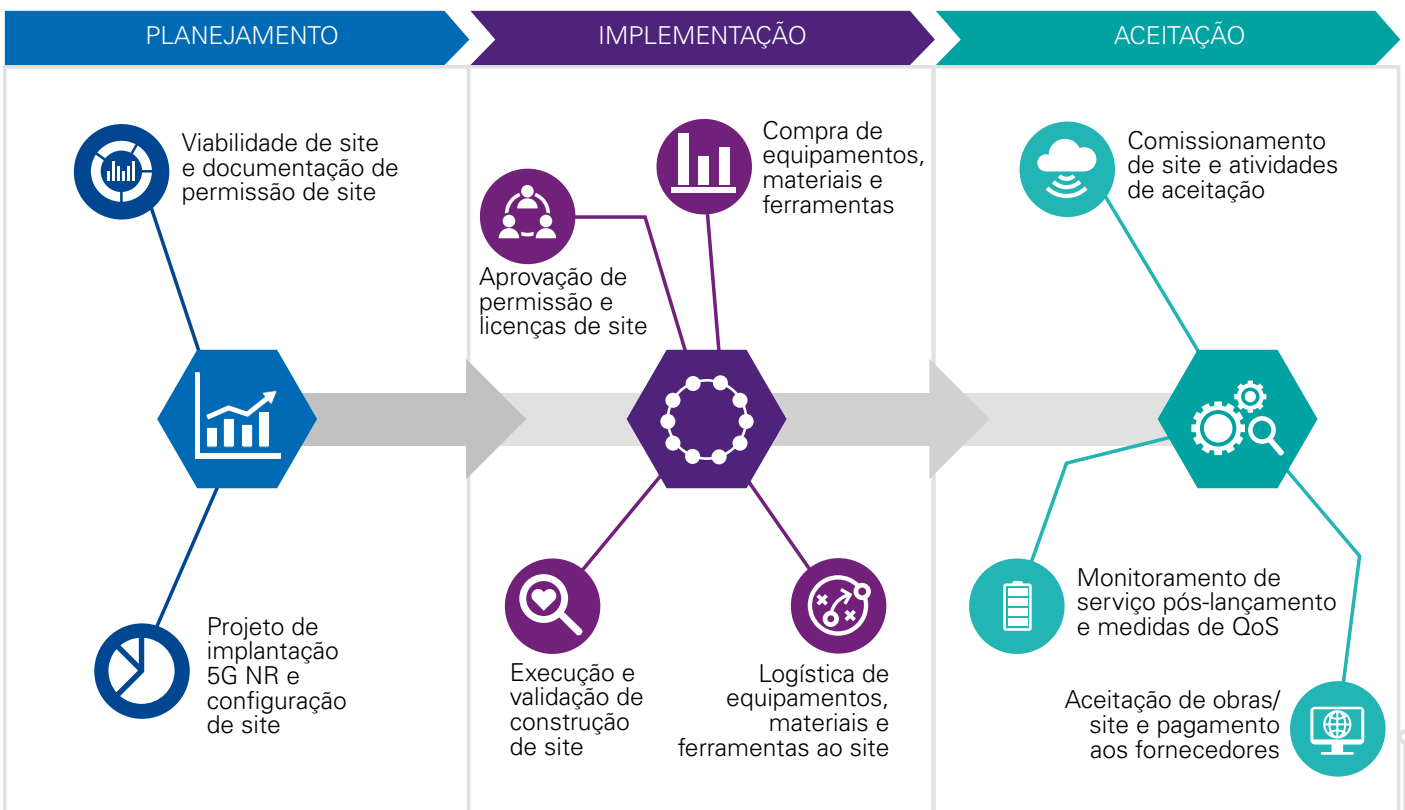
PLANEJAMENTO

IMPLEMENTAÇÃO

ACEITAÇÃO

Viabilidade de site e documentação de permissão de site

Projeto de implantação 5G NR e configuração de site

Compra de equipamentos, materiais e ferramentas

Aprovação de permissão e licenças de site

Execução e validação de construção de site

Logística de equipamentos, materiais e ferramentas ao site

Comissionamento de site e atividades de aceitação

Monitoramento de serviço pós-lançamento e medidas de QoS

Aceitação de obras/ site e pagamento aos fornecedores